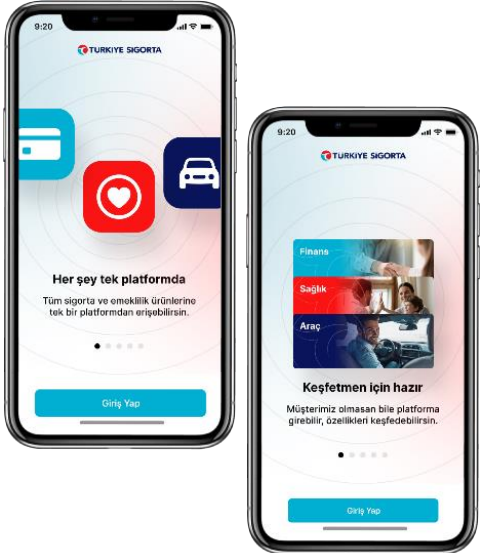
9:20

TÜRKİYE SİGORTA

Her şey tek platformda

Tüm sigorta ve emeklilik ürünlerine tek bir platformdan erişebilirsin.

Giriş Yap

9:20

TÜRKİYE SİGORTA

Finans

Sağlık

Araç

Keşfetmen için hazır

Müşterimiz olmasan bile platforma girebilir, özellikleri keşfedebilirsin.

Giriş Yap